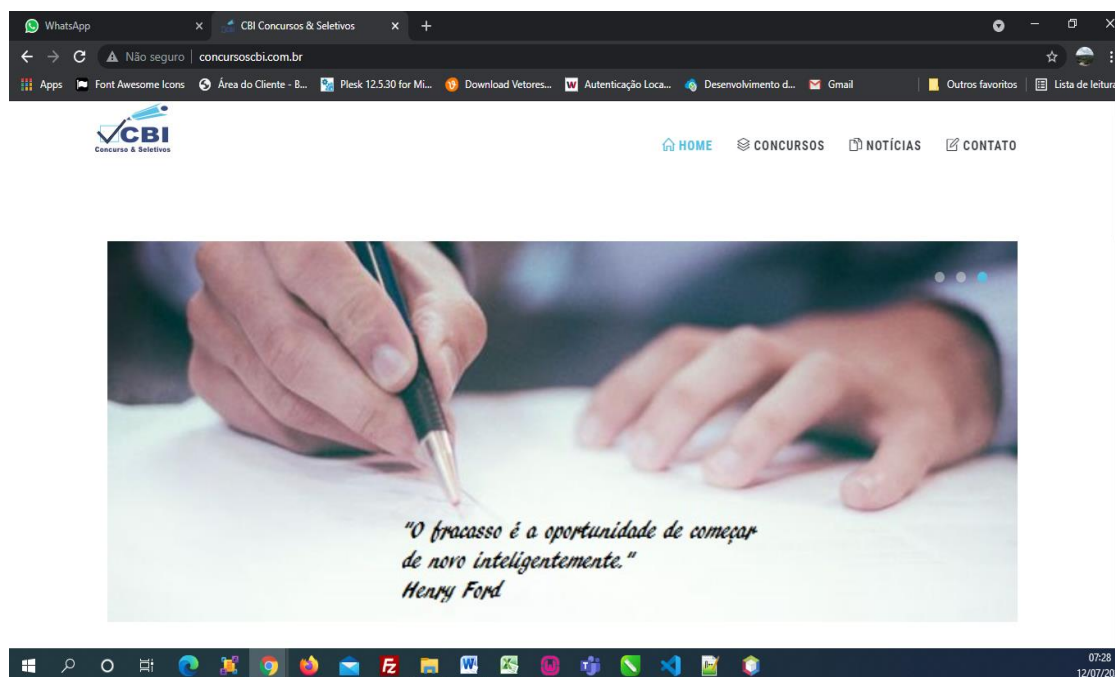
WhatsApp ×
CBI Concursos & Seletivos ×
+
Não seguro | concursoscbi.com.br
Apps
Font Awesome Icons
Área do Cliente - B...
Plesk 12.5.30 for Mi...
Download Vetores...
Autenticação Loca...
Desenvolvimento d...
Gmail
Outros favoritos
Lista de leitura

CBI
Concurso & Seletivos

HOME
CONCURSOS
NOTÍCIAS
CONTATO

"O fracasso é a oportunidade de começar de novo inteligentemente."
Henry Ford

07:28
12/07/20